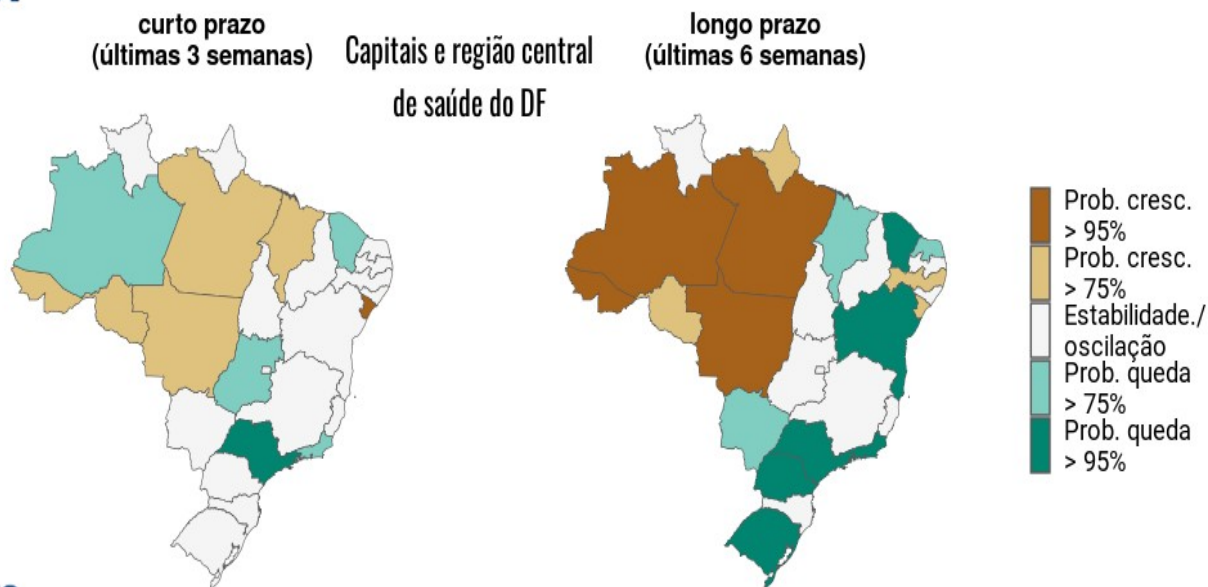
curto prazo
(últimas 3 semanas)

Capitais e região central de saúde do DF

longo prazo
(últimas 6 semanas)

Prob. cresc. > 95%
Prob. cresc. > 75%
Estabilidade./ oscilação
Prob. queda > 75%
Prob. queda > 95%